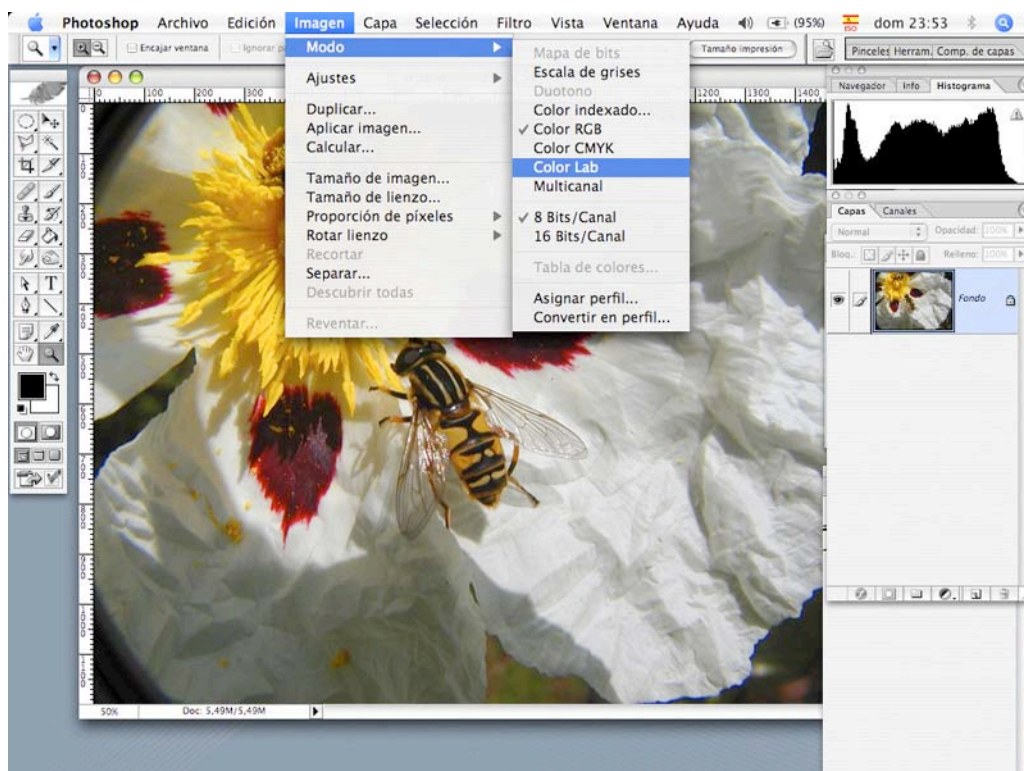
Photoshop Archivo Edición Imagen Capa Selección Filtro Vista Ventana Ayuda (95%) dom 23:53

Encajar ventana Ignorar p Tamaño impresión Pinceles Herram. Comp. de capas

Modo
Ajustes
Duplicar...
Aplicar imagen...
Calcular...
Tamaño de imagen...
Tamaño de lienzo...
Proporción de píxeles
Rotar lienzo
Recortar
Separar...
Descubrir todas
Reventar...

Mapa de bits
Escala de grises
Duotono
Color indexado...
✓ Color RGB
Color CMYK
Color Lab
Multicanal
✓ 8 Bits/Canal
16 Bits/Canal
Tabla de colores...
Asignar perfil...
Convertir en perfil...

100 200 300 1200 1300 1400

Navegador Info Histograma

Capas Canales
Normal Opacidad: 100%
Bloq.: Relleno: 100%
Fondo

50% Doc: 5,49M/5,49M